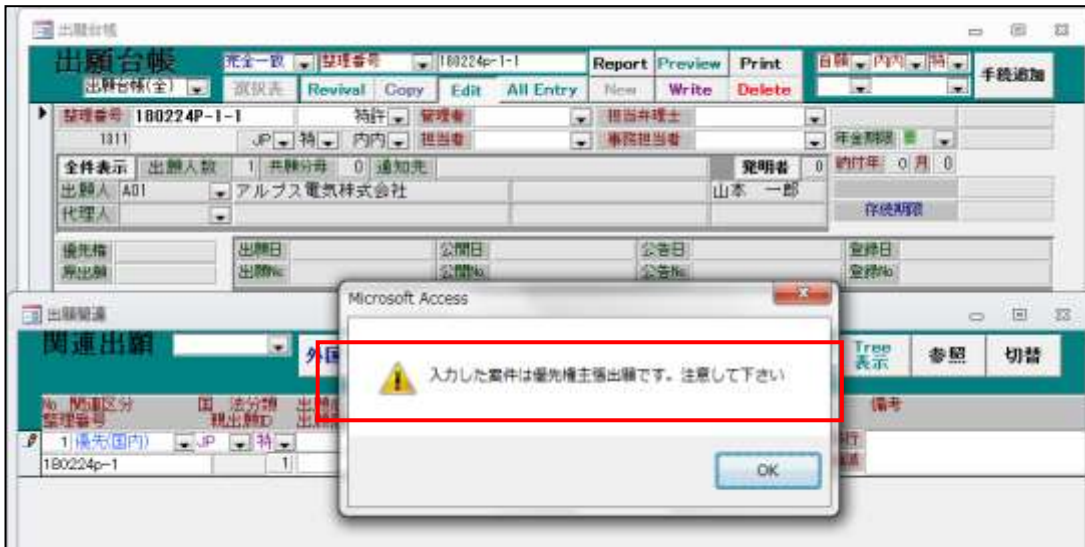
出願台帳

出願台帳
出願台帳(全)
完全一致
整理番号
180224p-1-1
Report
Preview
Print
日願
内外
特
手続追加
前状表
Revival
Copy
Edit
All Entry
New
Write
Delete

整理番号 180224P-1-1
特許
管理者
担当弁理士
1311
JP
特
内外
担当者
事務担当者
年金期限
全件表示
出願人数
1
共願分母
0
通知先
発明者
0
納付年
0
月
0
出願人 A01
アルプス電気株式会社
山本 一郎
代理人
存続期限

優先権
出願日
公開日
公告日
登録日
原出願
出願No
公開No
公告No
登録No

出願関連
関連出願
外国
Tree表示
参照
切替
No. 関連区分
整理番号
国
法分類
親出願ID
出願
備考
1 優先(国内)
JP
特
180224p-1
1

Microsoft Access
入力した案件は優先権主張出願です。注意して下さい
OK